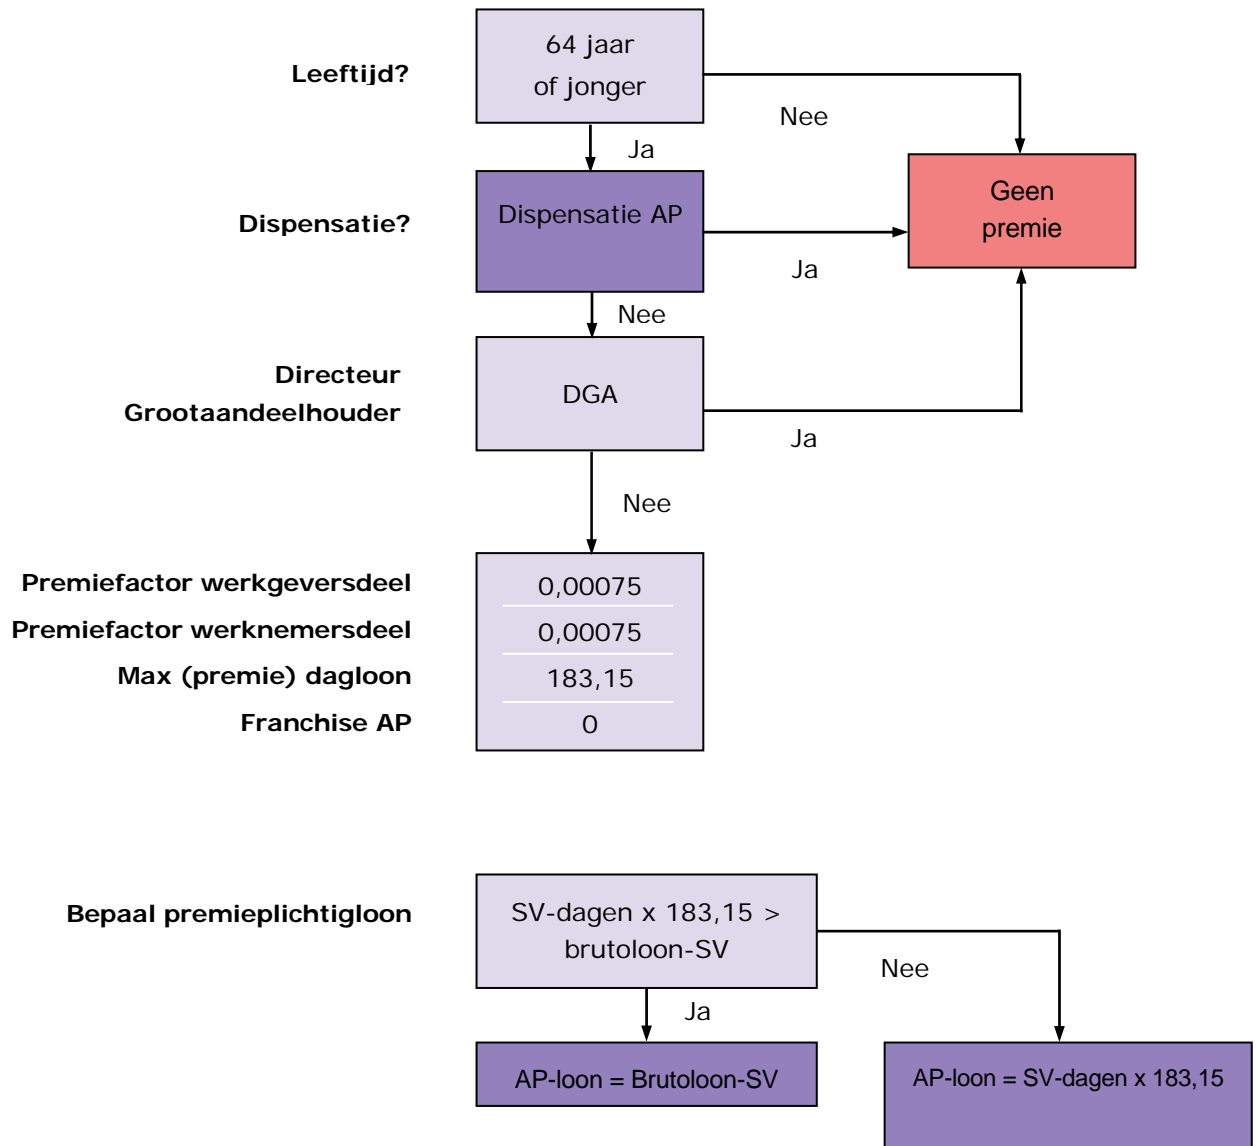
Leeftijd?

64 jaar of jonger

Nee

Ja

Geen premie

Dispensatie?

Dispensatie AP

Ja

Nee

Directeur Grootaandeelhouder

DGA

Ja

Nee

Premiefactor werkgeversdeel

Premiefactor werknemersdeel

Max (premie) dagloon

Franchise AP

0,00075

0,00075

183,15

0

Bepaal premieplichtigloon

SV-dagen x 183,15 > brutoloon-SV

Nee

Ja

AP-loon = Brutoloon-SV

AP-loon = SV-dagen x 183,15